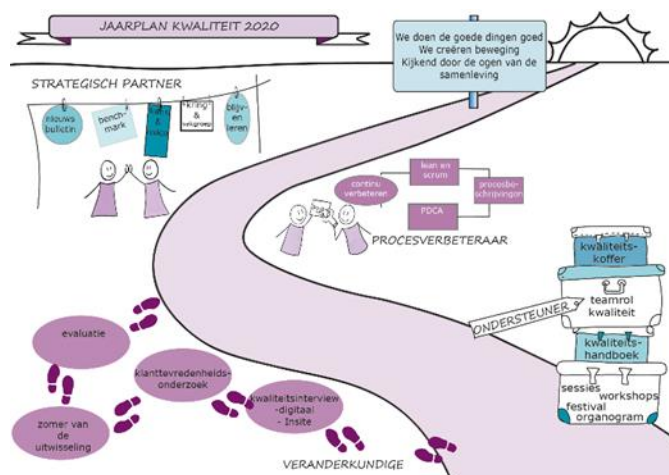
JAARPLAN KWALITEIT 2020

We doen de goede dingen goed
We creëren beweging
Kijkend door de ogen van de samenleving

STRATEGISCH PARTNER

nieuws bulletin

bench-mark

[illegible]

kring & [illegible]

blijven leren

continu verbeteren

lean en scrum

procesbeschrijvingen

PDCA

PROCESVERBETERAAR

kwaliteitskoffer

ONDERSTEUNER

teamrol kwaliteit

kwaliteitshandboek

sessies

workshops

festival

organogram

evaluatie

klanttevredenheidsonderzoek

kwaliteitsinterview -digitaal - Insite

zomer van de uitwisseling

VERANDERKUNDIGE